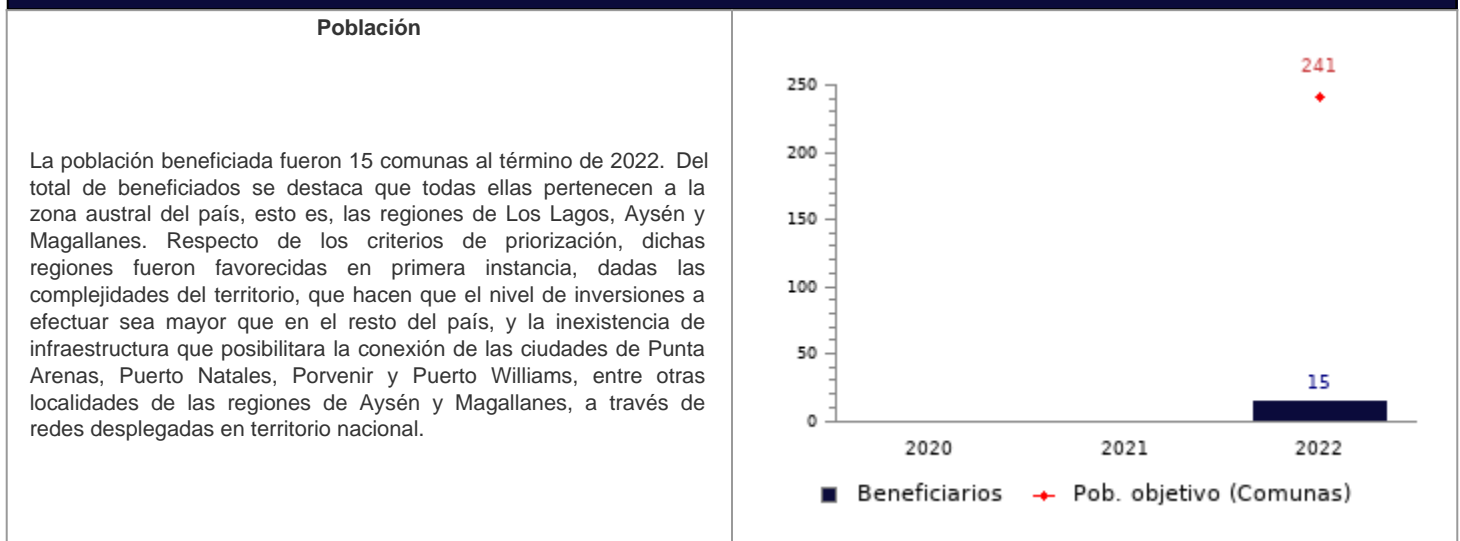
Población

La población beneficiada fueron 15 comunas al término de 2022. Del total de beneficiados se destaca que todas ellas pertenecen a la zona austral del país, esto es, las regiones de Los Lagos, Aysén y Magallanes. Respecto de los criterios de priorización, dichas regiones fueron favorecidas en primera instancia, dadas las complejidades del territorio, que hacen que el nivel de inversiones a efectuar sea mayor que en el resto del país, y la inexistencia de infraestructura que posibilitara la conexión de las ciudades de Punta Arenas, Puerto Natales, Porvenir y Puerto Williams, entre otras localidades de las regiones de Aysén y Magallanes, a través de redes desplegadas en territorio nacional.

241
250
200
150
100
50
0
15
2020
2021
2022
Beneficiarios
Pob. objetivo (Comunas)